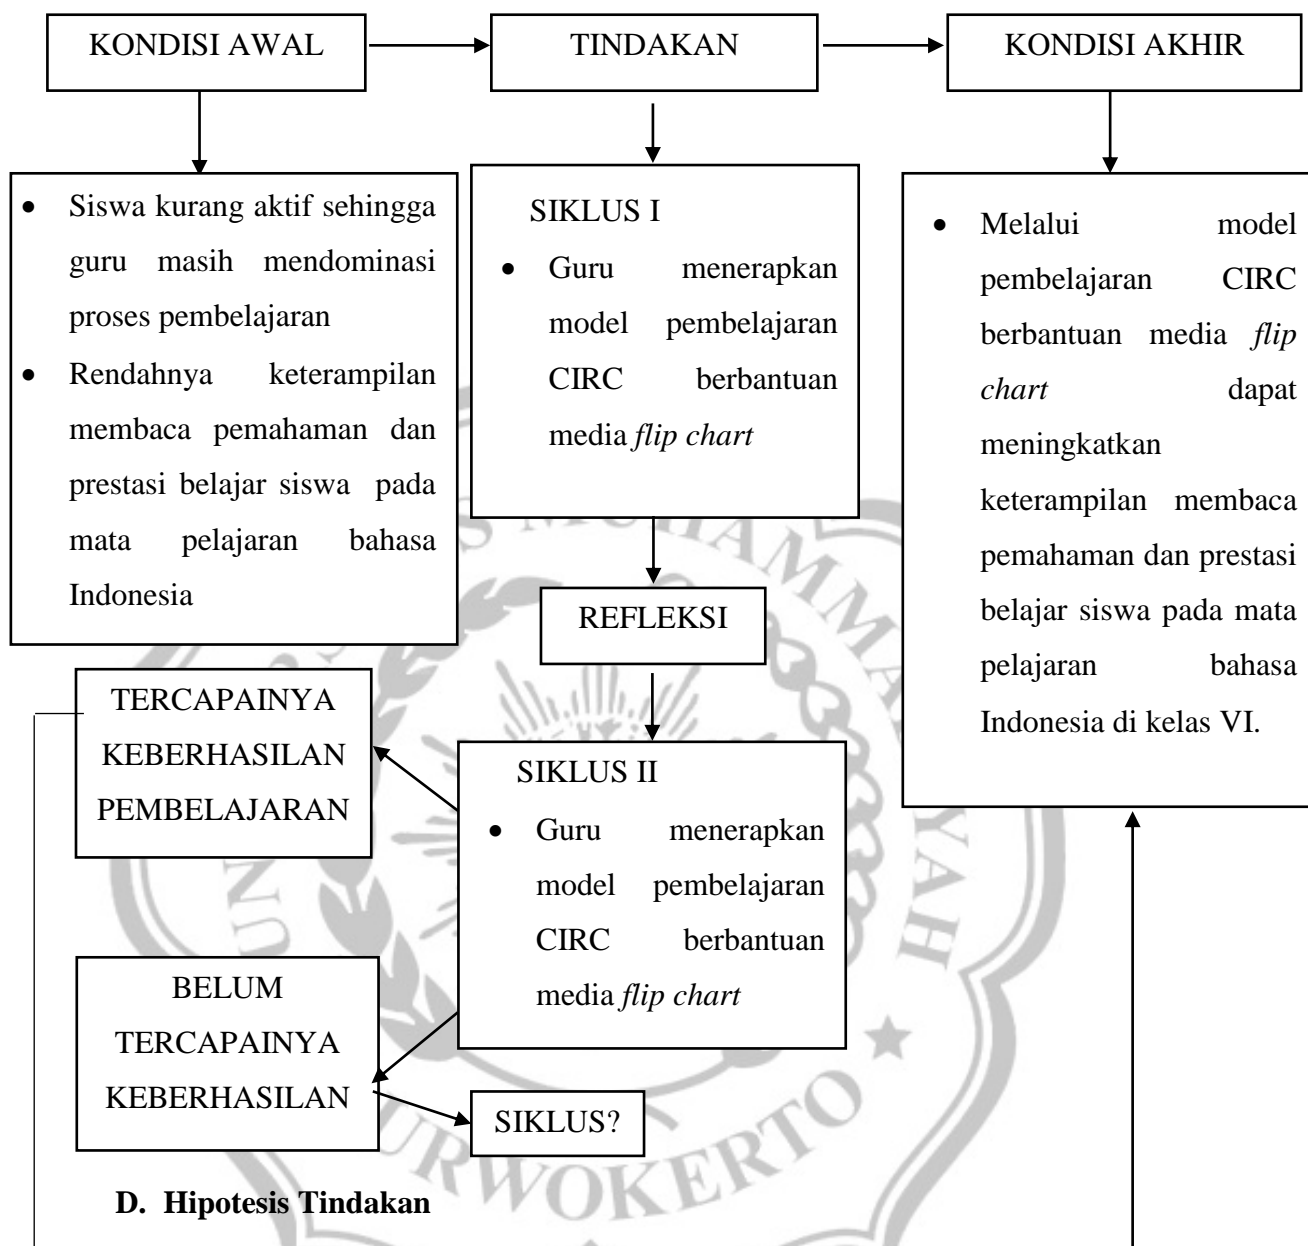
KONDISI AWAL

TINDAKAN

KONDISI AKHIR

- Siswa kurang aktif sehingga guru masih mendominasi proses pembelajaran
- Rendahnya keterampilan membaca pemahaman dan prestasi belajar siswa pada mata pelajaran bahasa Indonesia

SIKLUS I
- Guru menerapkan model pembelajaran CIRC berbantuan media *flip chart*

- Melalui model pembelajaran CIRC berbantuan media *flip chart* dapat meningkatkan keterampilan membaca pemahaman dan prestasi belajar siswa pada mata pelajaran bahasa Indonesia di kelas VI.

REFLEKSI

TERCAPAINYA KEBERHASILAN PEMBELAJARAN

SIKLUS II
- Guru menerapkan model pembelajaran CIRC berbantuan media *flip chart*

BELUM TERCAPAINYA KEBERHASILAN

SIKLUS?

**D. Hipotesis Tindakan**